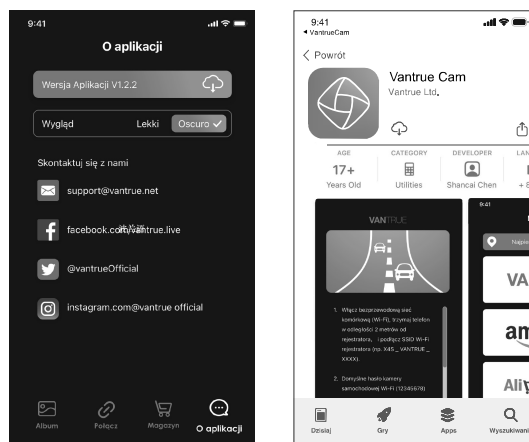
9:41

O aplikacji

Wersja Aplikacji V1.2.2

Wygląd Lekki Oscuro ✓

Skontaktuj się z nami

support@vantrue.net

facebook.com/vantrue.live

@vantrueOfficial

instagram.com@vantrue official

Album Połącz Magazyn O aplikacji

9:41
◂ VantrueCam

< Powrót

Vantrue Cam
Vantrue Ltd.

AGE
17+
Years Old

CATEGORY
Utilities

DEVELOPER
Shancai Chen

LAN
+ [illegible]

VANTRUE

1. Włącz bezprzewodową sieć komórkową (Wi-Fi), trzymaj telefon w odległości 2 metrów od rejestratora, i podłącz SSID Wi-Fi rejestratora (np. X4S _ VANTRUE _ XXXX).

2. Domyślne hasło kamery samochodowej Wi-Fi (12345678)

9:41

VA

am

Ali

Dzisiaj Gry Apps Wyszukiwanie